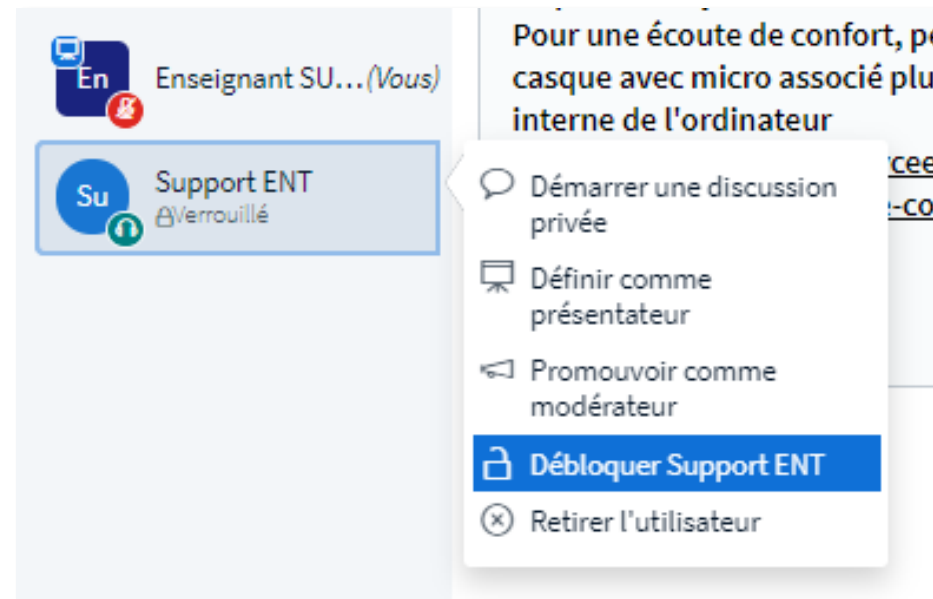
En

Enseignant SU…(Vous)

Su

Support ENT

Verrouillé

Pour une écoute de confort, pe
casque avec micro associé plu
interne de l'ordinateur

rcee
e-co

Démarrer une discussion privée

Définir comme présentateur

Promouvoir comme modérateur

Débloquer Support ENT

Retirer l'utilisateur